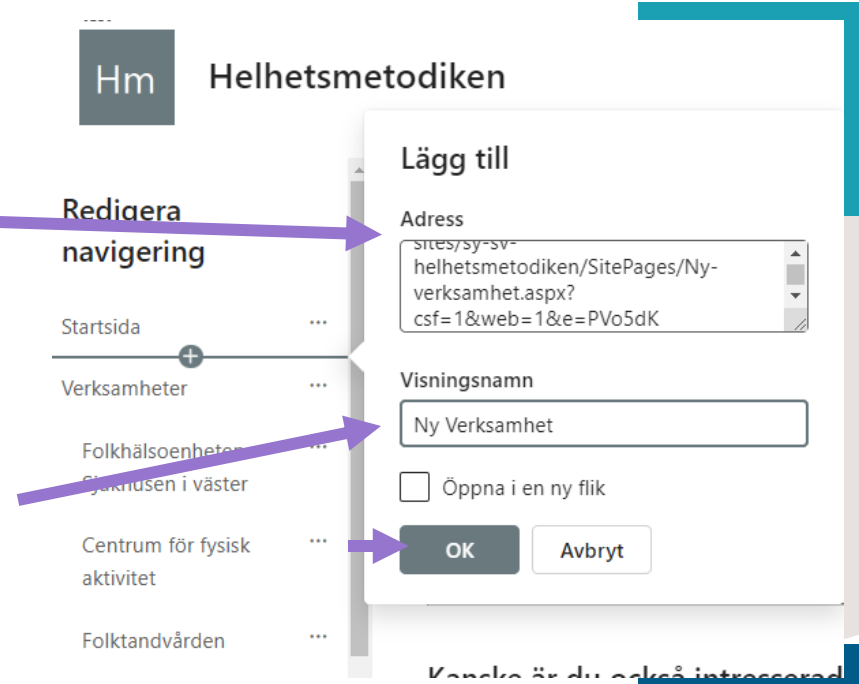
Hm

Helhetsmetodiken

Redigera navigering

Startsida ···

Verksamheter ···

Folkhälsoenheten ···

Sjukhusen i väster

Centrum för fysisk aktivitet ···

Folktandvården ···

Lägg till

Adress

sites/sy-sv-helhetsmetodiken/SitePages/Ny-verksamhet.aspx?csf=1&web=1&e=PVo5dK

Visningsnamn

Ny Verksamhet

Öppna i en ny flik

OK

Avbryt

Kanske är du också intresserad